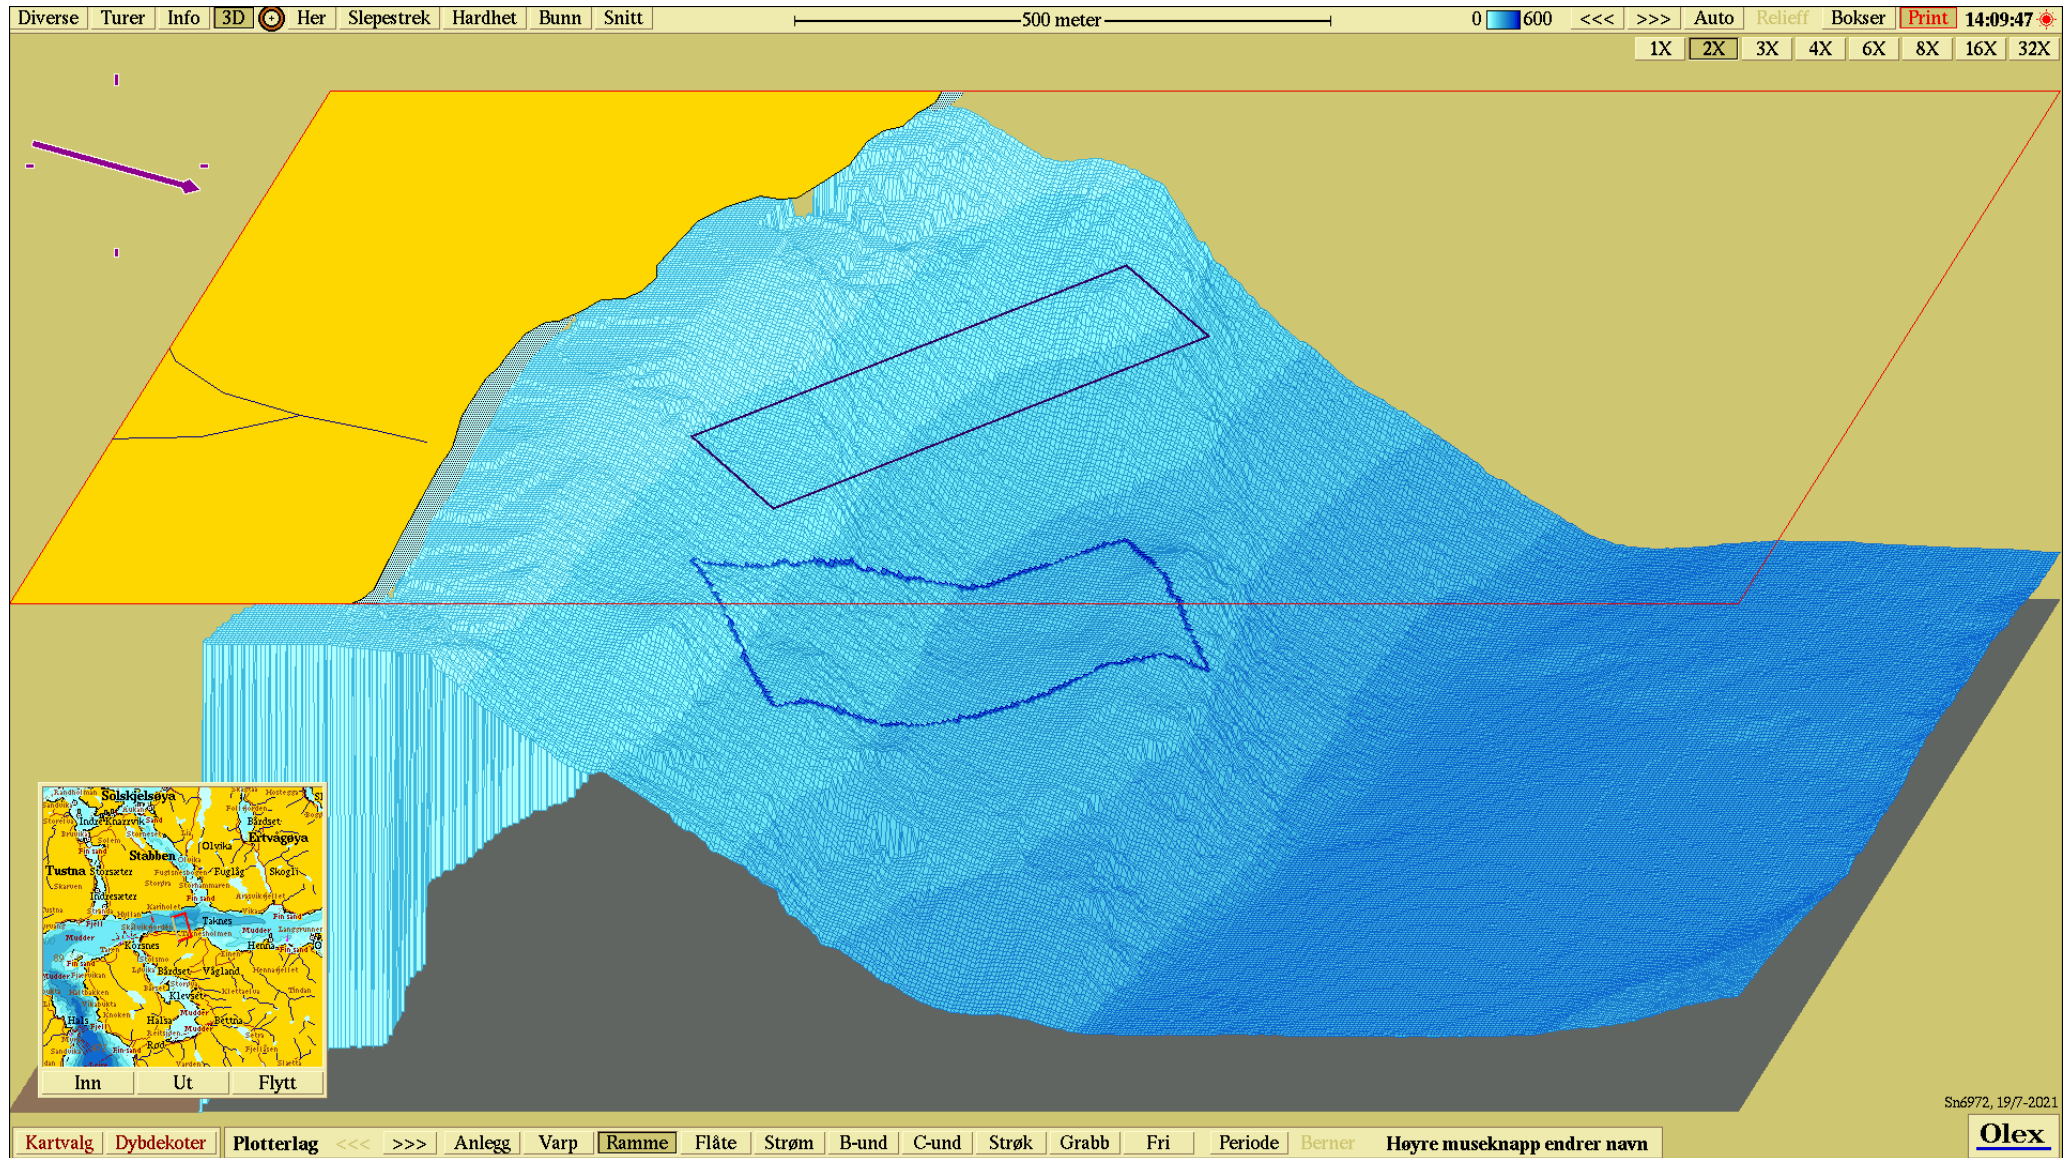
Diverse Turer Info 3D Her Slepestrek Hardhet Bunn Snitt

500 meter

0 600 <<< >>> Auto Relieff Bokser Print 14:09:47

1X 2X 3X 4X 6X 8X 16X 32X

Solskjelsøya
Indre Knarrvik
Ertvågøya
Bårdset
Stabben
Olvika
Tustna
Storsætet
Fuglåg
Skogli
Indresætet
Taknes
Korsnes
Henna
Bårdset
Vågland
Klevset
Halsa
Bettna
Rød

Inn Ut Flytt

Sn6972, 19/7-2021

Kartvalg Dybdekoter Plotterlag <<< >>> Anlegg Varp Ramme Flåte Strøm B-und C-und Strøk Grabb Fri Periode Berner Høyre museknapp endrer navn

Olex